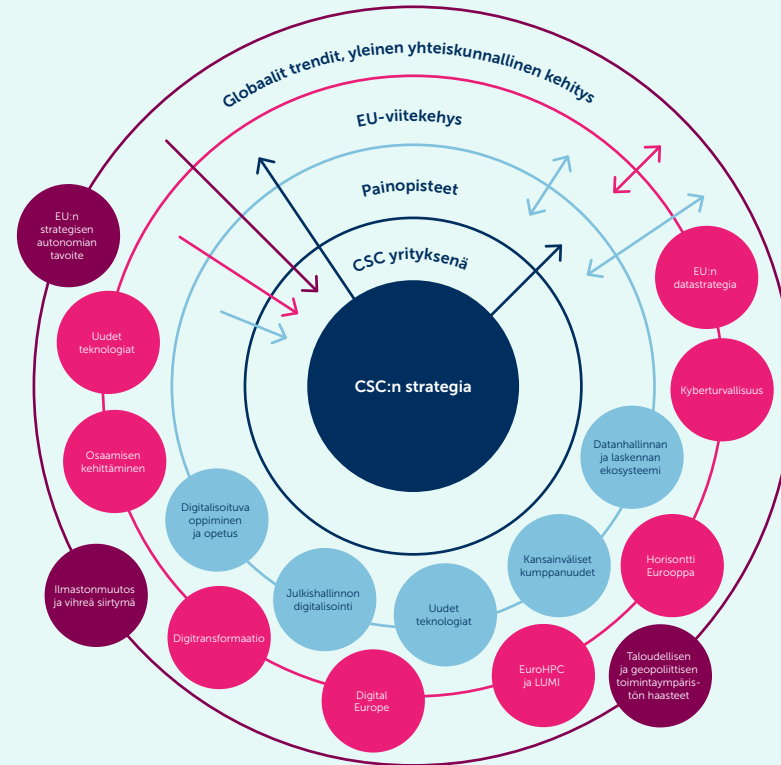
Globaalit trendit, yleinen yhteiskunnallinen kehitys

EU-viitekehys

Painopisteet

CSC yrityksenä

CSC:n strategia

EU:n strategisen autonomian tavoite

Uudet teknologiat

Osaamisen kehittäminen

Ilmastonmuutos ja vihreä siirtymä

Digitransformaatio

Digital Europe

EuroHPC ja LUMI

Taloudellisen ja geopoliittisen toimintaympäristön haasteet

Horisontti Eurooppa

Kyberturvallisuus

EU:n datastrategia

Datanhallinnan ja laskennan ekosysteemi

Kansainväliset kumppanuudet

Uudet teknologiat

Julkishallinnon digitalisointi

Digitalisoituva oppiminen ja opetus